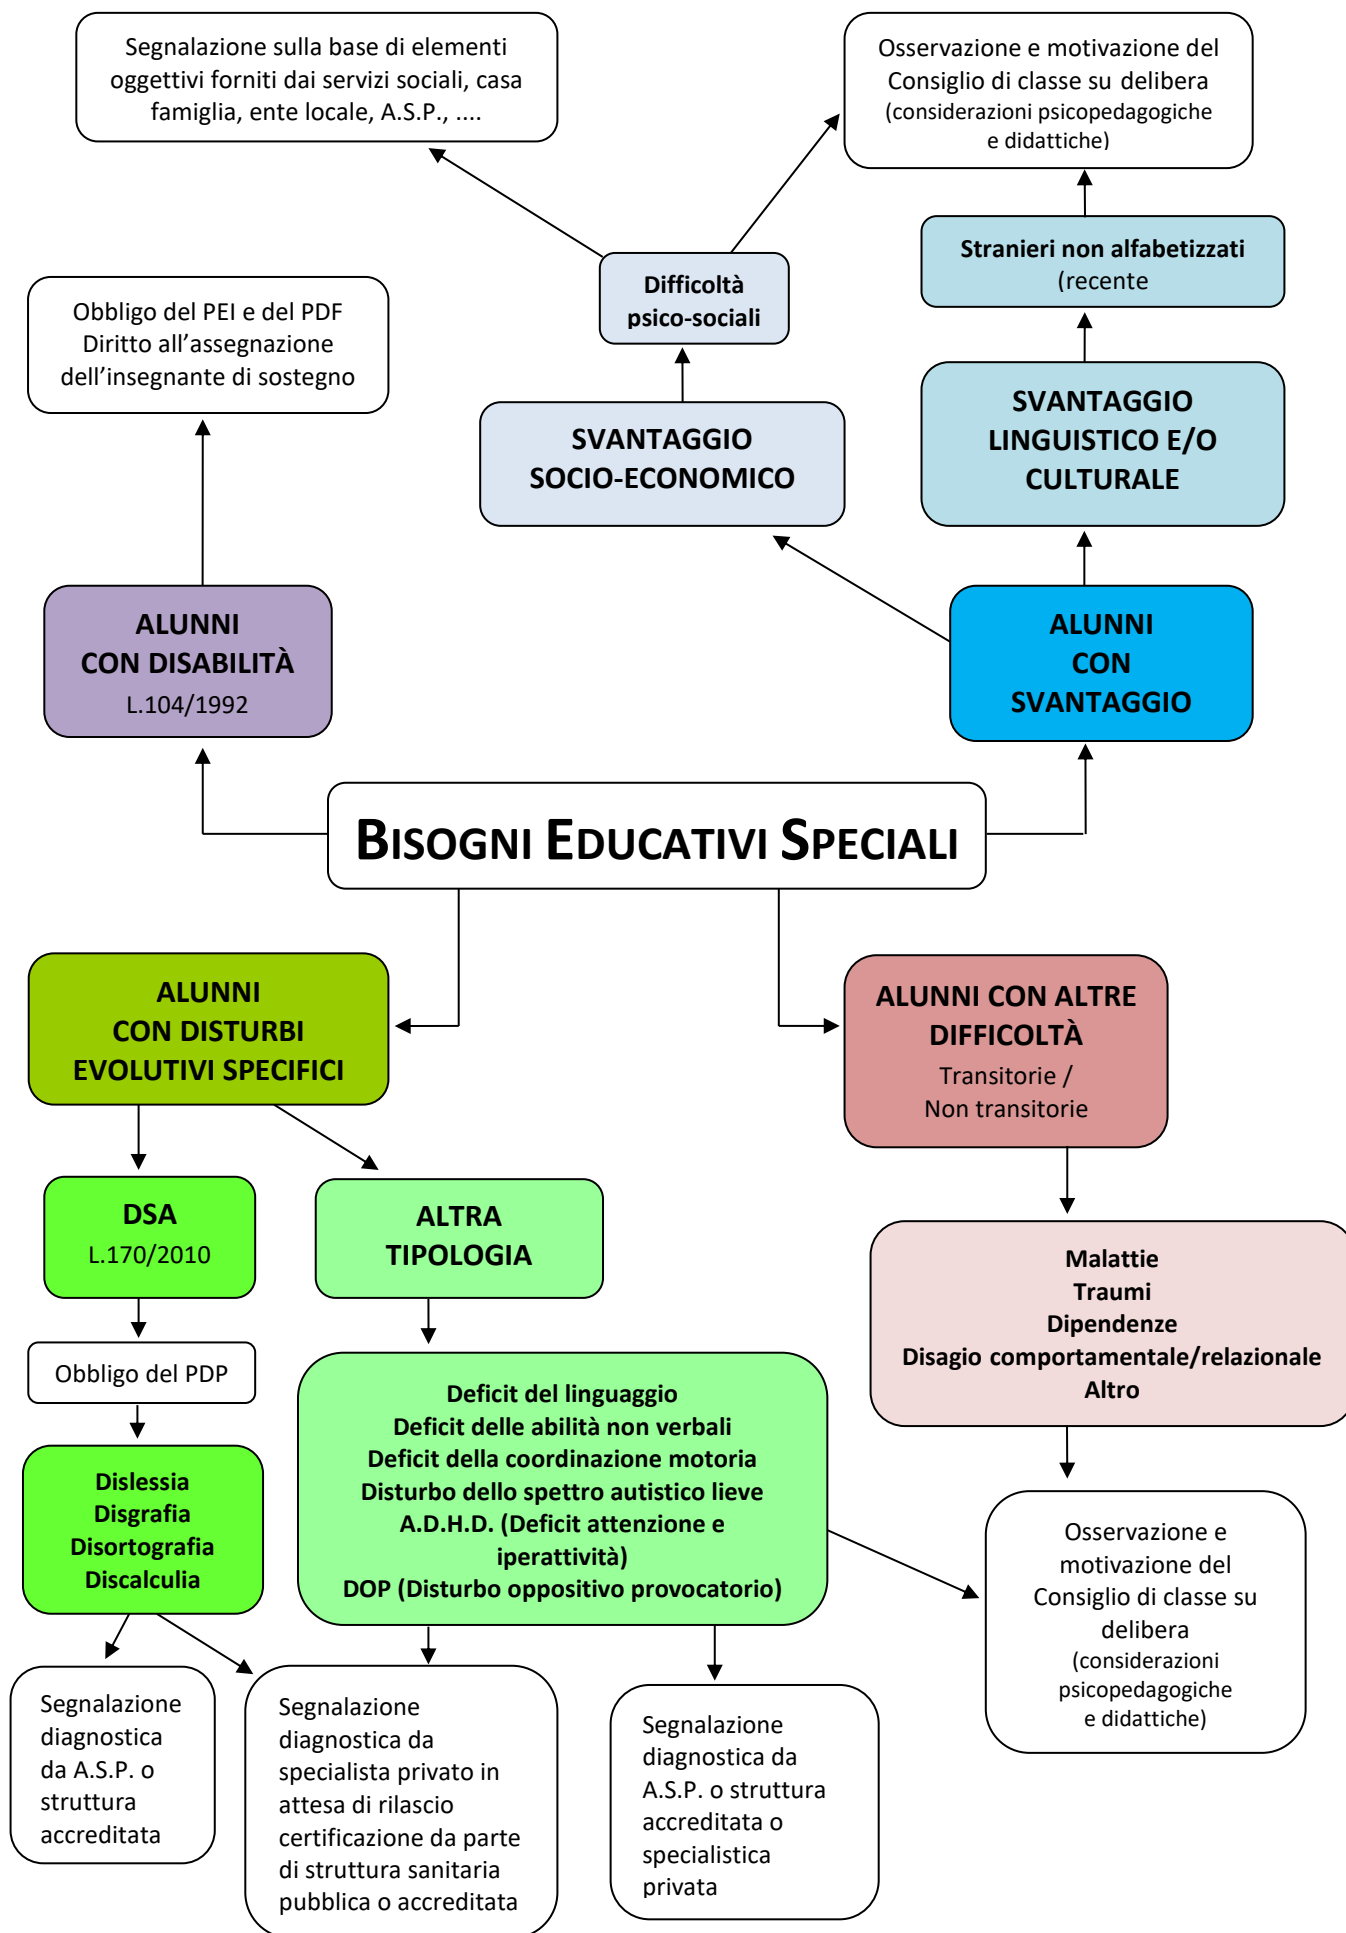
Segnalazione sulla base di elementi oggettivi forniti dai servizi sociali, casa famiglia, ente locale, A.S.P., ....

Osservazione e motivazione del Consiglio di classe su delibera (considerazioni psicopedagogiche e didattiche)

Stranieri non alfabetizzati (recente

Difficoltà psico-sociali

Obbligo del PEI e del PDF
Diritto all'assegnazione dell'insegnante di sostegno

SVANTAGGIO SOCIO-ECONOMICO

SVANTAGGIO LINGUISTICO E/O CULTURALE

ALUNNI CON DISABILITÀ
L.104/1992

ALUNNI CON SVANTAGGIO

BISOGNI EDUCATIVI SPECIALI

ALUNNI CON DISTURBI EVOLUTIVI SPECIFICI

ALUNNI CON ALTRE DIFFICOLTÀ
Transitorie / Non transitorie

DSA
L.170/2010

ALTRA TIPOLOGIA

Malattie
Traumi
Dipendenze
Disagio comportamentale/relazionale
Altro

Obbligo del PDP

Deficit del linguaggio
Deficit delle abilità non verbali
Deficit della coordinazione motoria
Disturbo dello spettro autistico lieve
A.D.H.D. (Deficit attenzione e iperattività)
DOP (Disturbo oppositivo provocatorio)

Dislessia
Disgrafia
Disortografia
Discalculia

Osservazione e motivazione del Consiglio di classe su delibera (considerazioni psicopedagogiche e didattiche)

Segnalazione diagnostica da A.S.P. o struttura accreditata

Segnalazione diagnostica da specialista privato in attesa di rilascio certificazione da parte di struttura sanitaria pubblica o accreditata

Segnalazione diagnostica da A.S.P. o struttura accreditata o specialistica privata